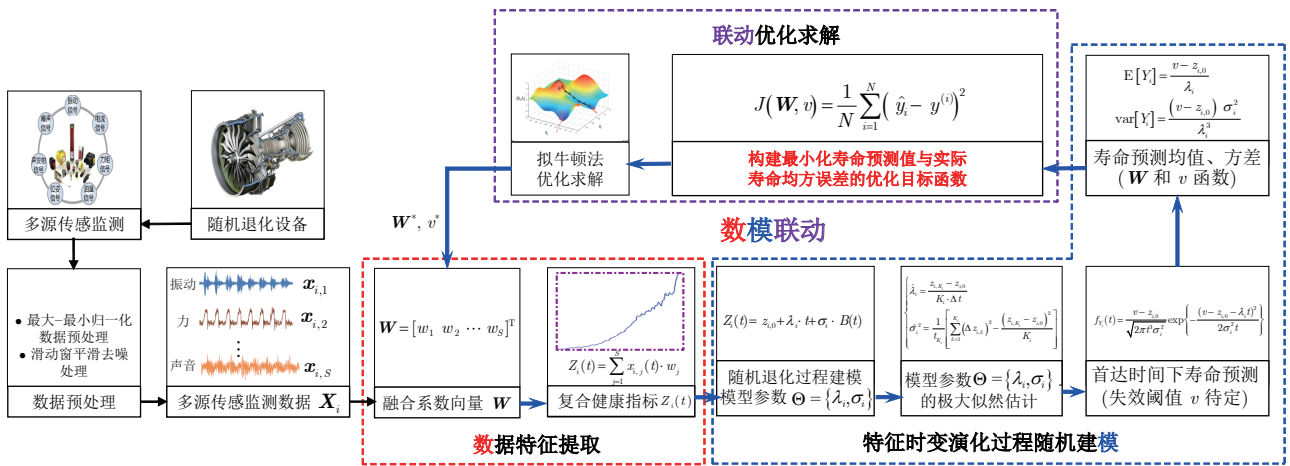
联动优化求解

$J(\boldsymbol{W},v)=\frac{1}{N}\sum_{i=1}^{N}\left(\hat{y}_i-y^{(i)}\right)^2$

拟牛顿法优化求解

构建最小化寿命预测值与实际寿命均方误差的优化目标函数

$\mathrm{E}[Y_i]=\frac{v-z_{i,0}}{\lambda_i}$

$\mathrm{var}[Y_i]=\frac{(v-z_{i,0})\ \sigma_i^2}{\lambda_i^3}$

寿命预测均值、方差（$\boldsymbol{W}$ 和 $v$ 函数）

数模联动

多源传感监测

随机退化设备

$\boldsymbol{W}^*,\ v^*$

• 最大-最小归一化数据预处理
• 滑动窗平滑去噪处理

数据预处理

振动 $\boldsymbol{x}_{i,1}$
力 $\boldsymbol{x}_{i,2}$
声音 $\boldsymbol{x}_{i,S}$

多源传感监测数据 $\boldsymbol{X}_i$

$\boldsymbol{W}=[w_1\ \ w_2\ \ \cdots\ \ w_S]^{\mathrm{T}}$

融合系数向量 $\boldsymbol{W}$

$Z_i(t)=\sum_{j=1}^{S}x_{i,j}(t)\cdot w_j$

复合健康指标 $Z_i(t)$

数据特征提取

$Z_i(t)=z_{i,0}+\lambda_i\cdot t+\sigma_i\cdot B(t)$

随机退化过程建模
模型参数 $\Theta=\{\lambda_i,\sigma_i\}$

$\hat{\lambda}_i=\frac{z_{i,K_i}-z_{i,0}}{K_i\cdot\Delta t}$

$\hat{\sigma}_i^2=\frac{1}{t_{K_i}}\left[\sum_{k=1}^{K_i}(\Delta z_{i,k})^2-\frac{(z_{i,K_i}-z_{i,0})^2}{K_i}\right]$

模型参数 $\Theta=\{\lambda_i,\sigma_i\}$ 的极大似然估计

$f_{Y_i}(t)=\frac{v-z_{i,0}}{\sqrt{2\pi t^3\sigma_i^2}}\exp\left\{-\frac{(v-z_{i,0}-\lambda_i t)^2}{2\sigma_i^2 t}\right\}$

首达时间下寿命预测（失效阈值 $v$ 待定）

特征时变演化过程随机建模